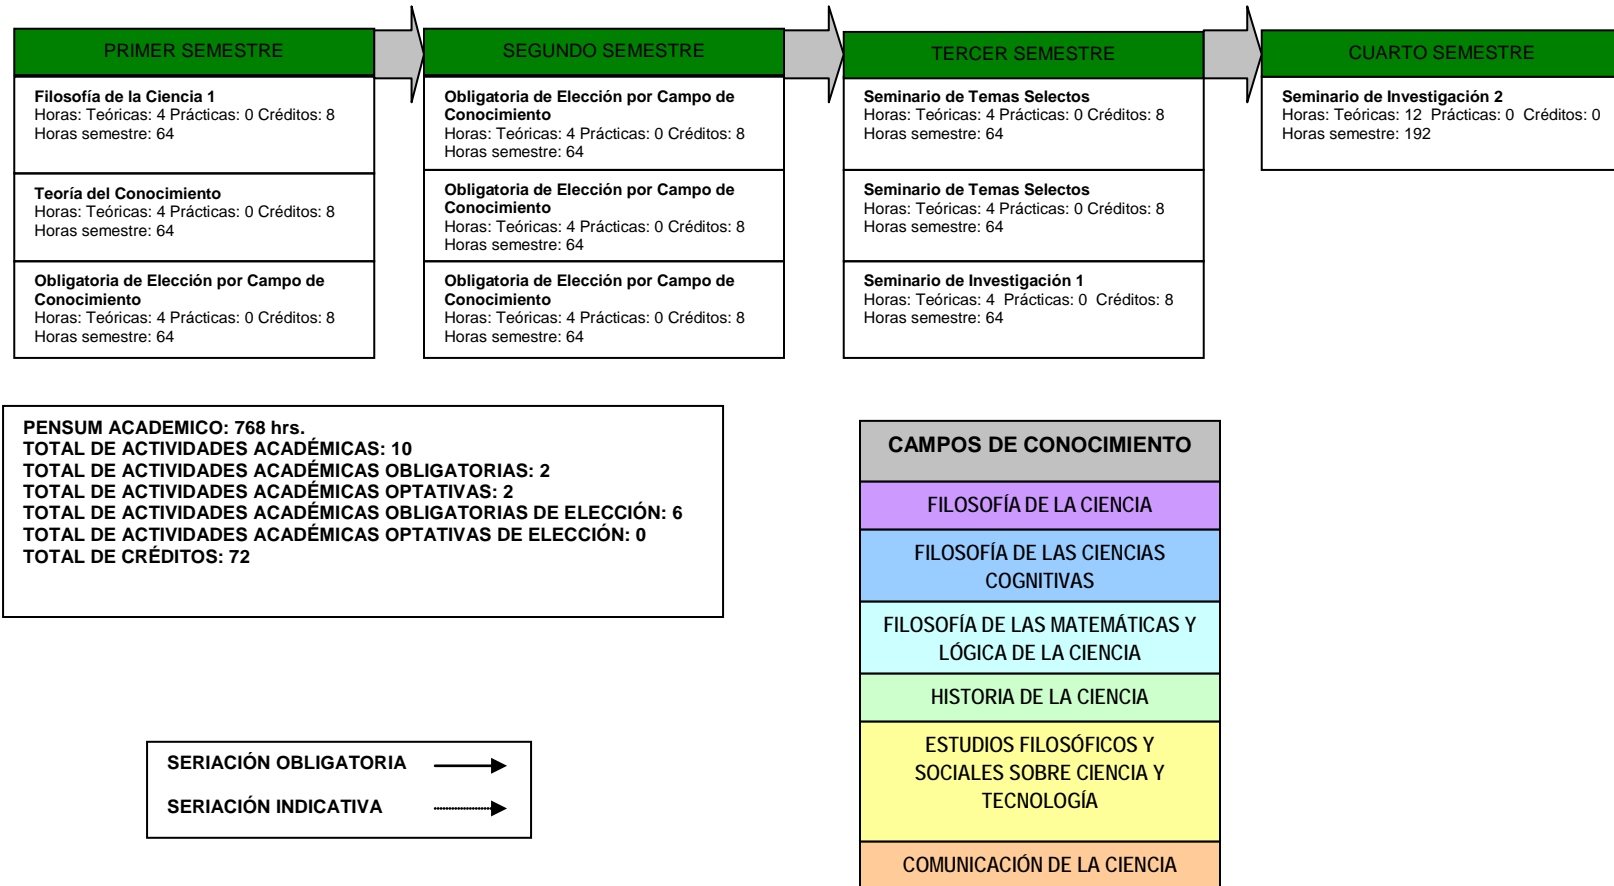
PRIMER SEMESTRE

Filosofía de la Ciencia 1
Horas: Teóricas: 4 Prácticas: 0 Créditos: 8
Horas semestre: 64

Teoría del Conocimiento
Horas: Teóricas: 4 Prácticas: 0 Créditos: 8
Horas semestre: 64

Obligatoria de Elección por Campo de Conocimiento
Horas: Teóricas: 4 Prácticas: 0 Créditos: 8
Horas semestre: 64

SEGUNDO SEMESTRE

Obligatoria de Elección por Campo de Conocimiento
Horas: Teóricas: 4 Prácticas: 0 Créditos: 8
Horas semestre: 64

Obligatoria de Elección por Campo de Conocimiento
Horas: Teóricas: 4 Prácticas: 0 Créditos: 8
Horas semestre: 64

Obligatoria de Elección por Campo de Conocimiento
Horas: Teóricas: 4 Prácticas: 0 Créditos: 8
Horas semestre: 64

TERCER SEMESTRE

Seminario de Temas Selectos
Horas: Teóricas: 4 Prácticas: 0 Créditos: 8
Horas semestre: 64

Seminario de Temas Selectos
Horas: Teóricas: 4 Prácticas: 0 Créditos: 8
Horas semestre: 64

Seminario de Investigación 1
Horas: Teóricas: 4 Prácticas: 0 Créditos: 8
Horas semestre: 64

CUARTO SEMESTRE

Seminario de Investigación 2
Horas: Teóricas: 12 Prácticas: 0 Créditos: 0
Horas semestre: 192

PENSUM ACADEMICO: 768 hrs.
TOTAL DE ACTIVIDADES ACADÉMICAS: 10
TOTAL DE ACTIVIDADES ACADÉMICAS OBLIGATORIAS: 2
TOTAL DE ACTIVIDADES ACADÉMICAS OPTATIVAS: 2
TOTAL DE ACTIVIDADES ACADÉMICAS OBLIGATORIAS DE ELECCIÓN: 6
TOTAL DE ACTIVIDADES ACADÉMICAS OPTATIVAS DE ELECCIÓN: 0
TOTAL DE CRÉDITOS: 72

CAMPOS DE CONOCIMIENTO
FILOSOFÍA DE LA CIENCIA
FILOSOFÍA DE LAS CIENCIAS COGNITIVAS
FILOSOFÍA DE LAS MATEMÁTICAS Y LÓGICA DE LA CIENCIA
HISTORIA DE LA CIENCIA
ESTUDIOS FILOSÓFICOS Y SOCIALES SOBRE CIENCIA Y TECNOLOGÍA
COMUNICACIÓN DE LA CIENCIA

SERIACIÓN OBLIGATORIA
SERIACIÓN INDICATIVA